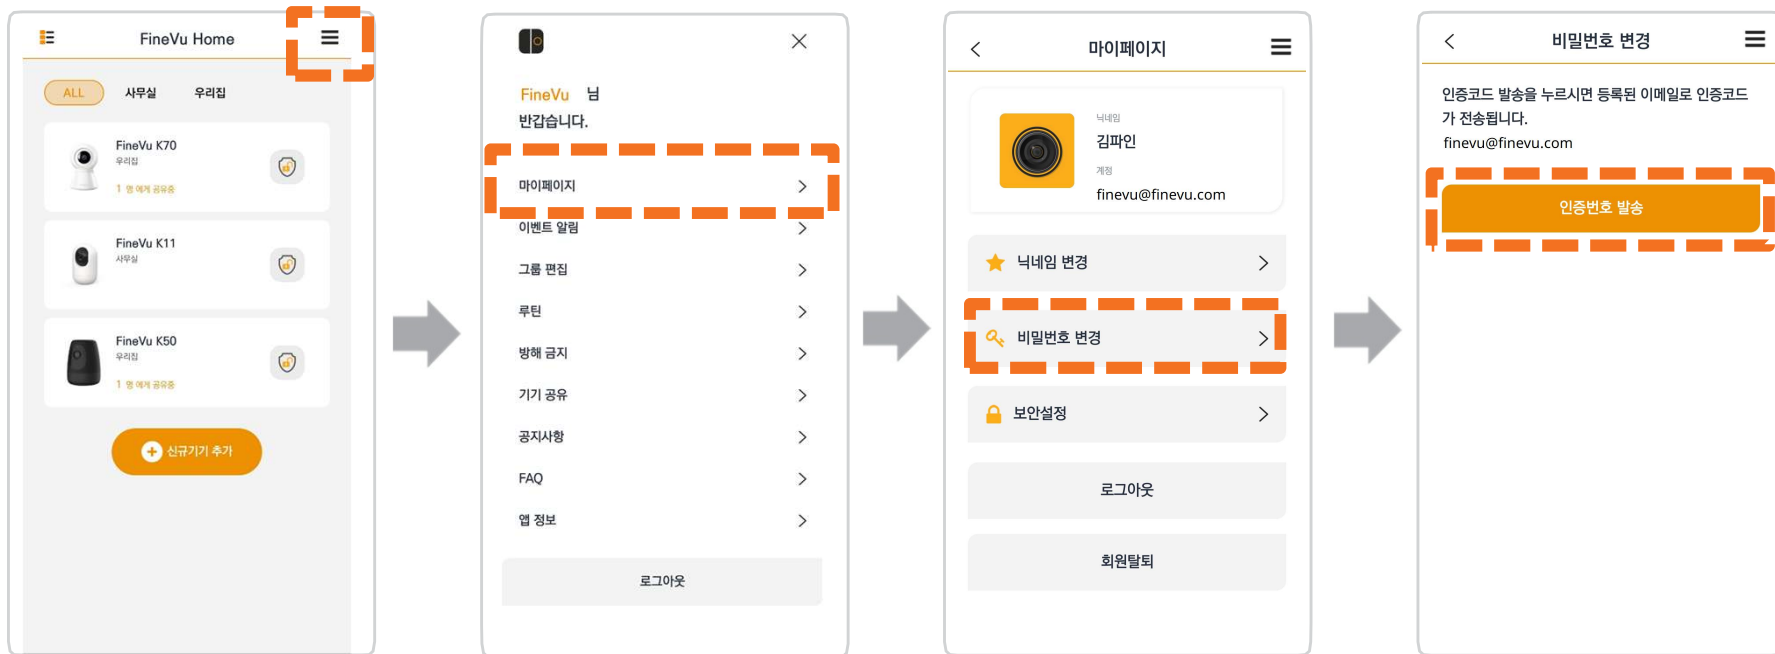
FineVu Home

ALL 사무실 우리집

FineVu K70
우리집
1 명 에게 공유중

FineVu K11
사무실

FineVu K50
우리집
1 명 에게 공유중

신규기기 추가

FineVu 님
반갑습니다.

마이페이지
이벤트 알림
그룹 편집
루틴
방해 금지
기기 공유
공지사항
FAQ
앱 정보

로그아웃

마이페이지

닉네임
김파인
계정
finevu@finevu.com

닉네임 변경
비밀번호 변경
보안설정
로그아웃
회원탈퇴

비밀번호 변경

인증코드 발송을 누르시면 등록된 이메일로 인증코드가 전송됩니다.
finevu@finevu.com

인증번호 발송